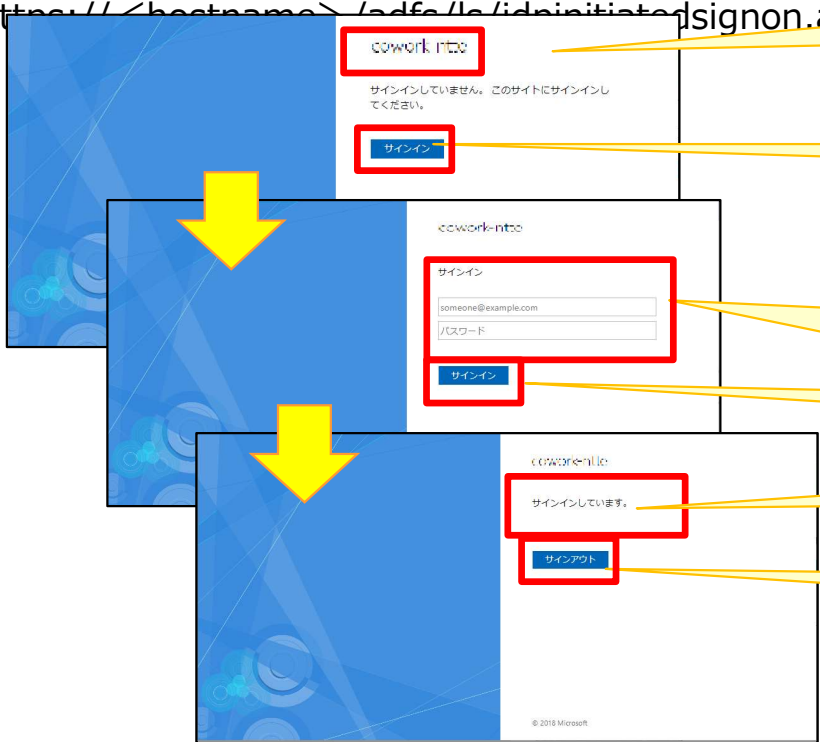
https://<hostname>/adfs/ls/idpinitiatedsignon.a

cowork-ntte

サインインしていません。このサイトにサインインしてください。

サインイン

cowork-ntte

サインイン

someone@example.com

パスワード

サインイン

cowork-ntte

サインインしています。

サインアウト

© 2018 Microsoft